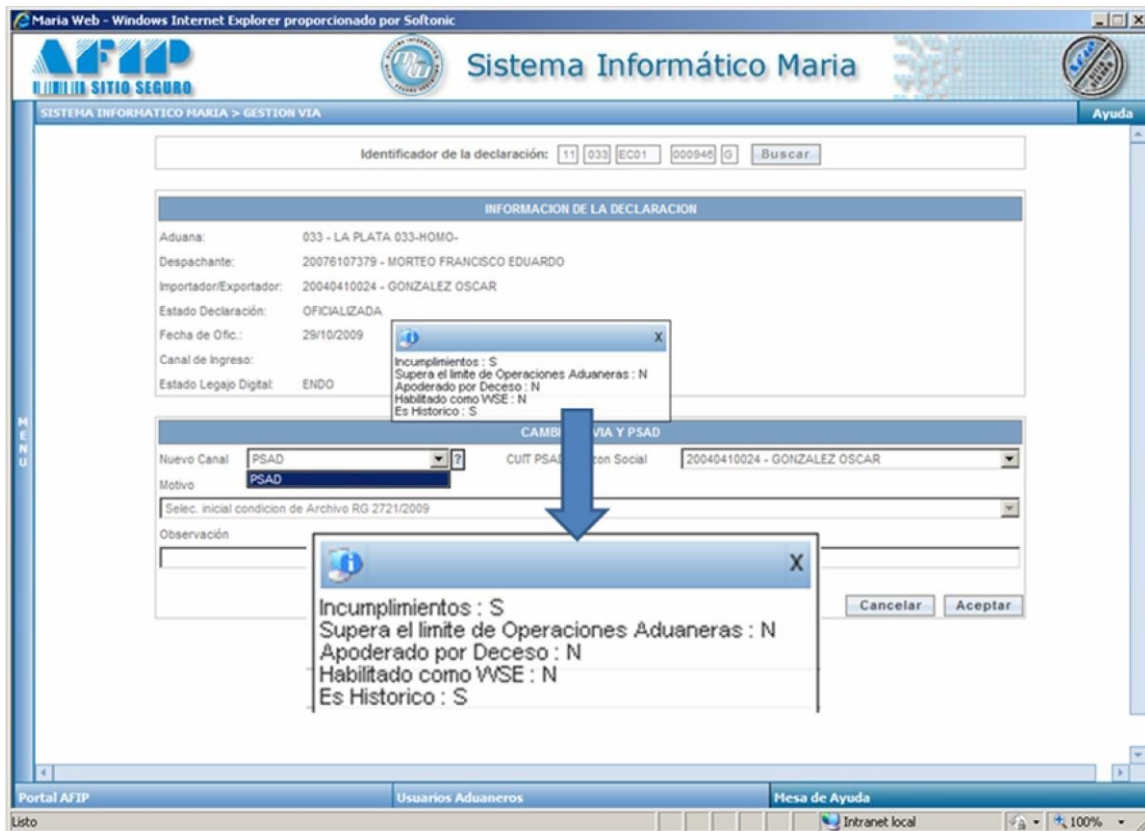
Maria Web - Windows Internet Explorer proporcionado por Softonic

AFIP SITIO SEGURO

Sistema Informático Maria

SISTEMA INFORMATICO MARIA > GESTION VIA

Ayuda

Identificador de la declaración: 11 033 EC01 000946 G Buscar

INFORMACION DE LA DECLARACION

Aduana: 033 - LA PLATA 033-HOMO-

Despachante: 20076107379 - MORTEO FRANCISCO EDUARDO

Importador/Exportador: 20040410024 - GONZALEZ OSCAR

Estado Declaración: OFICIALIZADA

Fecha de Ofic.: 29/10/2009

Canal de Ingreso:

Estado Legajo Digital: ENDO

X

Incumplimientos : S
Supera el limite de Operaciones Aduaneras : N
Apoderado por Deceso : N
Habilitado como WSE : N
Es Historico : S

MENU

CAMBI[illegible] VIA Y PSAD

Nuevo Canal PSAD ?

PSAD

CUIT PSAD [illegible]zon Social 20040410024 - GONZALEZ OSCAR

Motivo

Selec. inicial condicion de Archivo RG 2721/2009

Observación

X

Incumplimientos : S
Supera el limite de Operaciones Aduaneras : N
Apoderado por Deceso : N
Habilitado como WSE : N
Es Historico : S

Cancelar Aceptar

Portal AFIP Usuarios Aduaneros Mesa de Ayuda

Listo Intranet local 100%